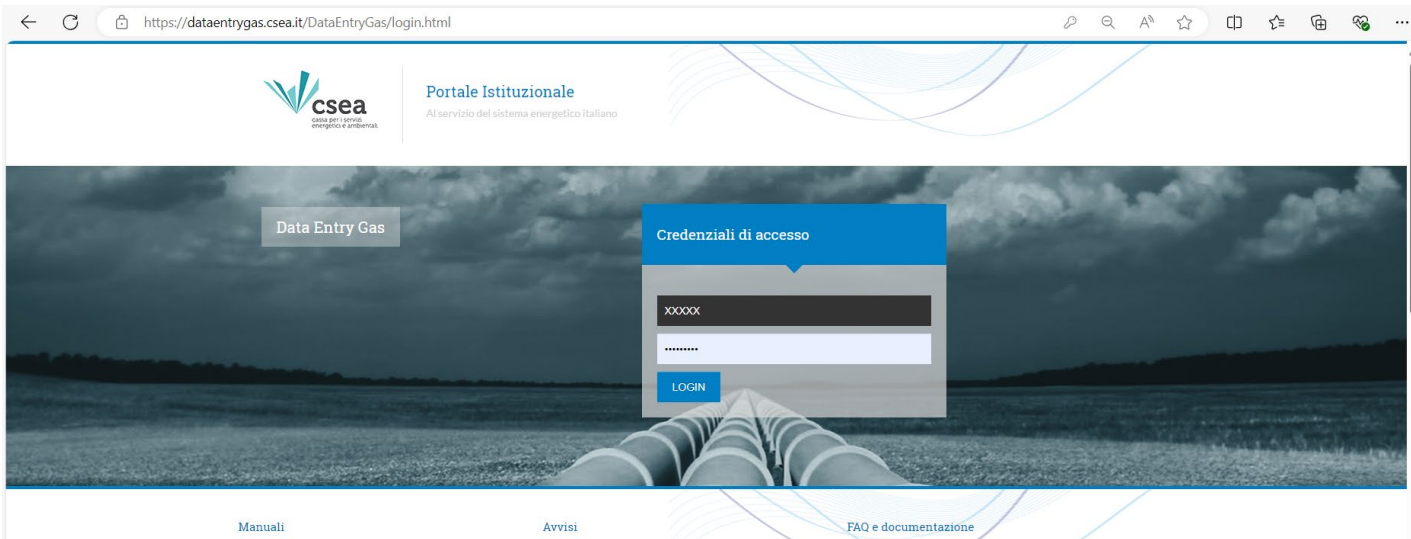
https://dataentrygas.csea.it/DataEntryGas/login.html

csea
cassa per i servizi energetici e ambientali

Portale Istituzionale
Al servizio del sistema energetico italiano

Data Entry Gas

Credenziali di accesso

XXXXX

•••••••••

LOGIN

Manuali

Avvisi

FAQ e documentazione